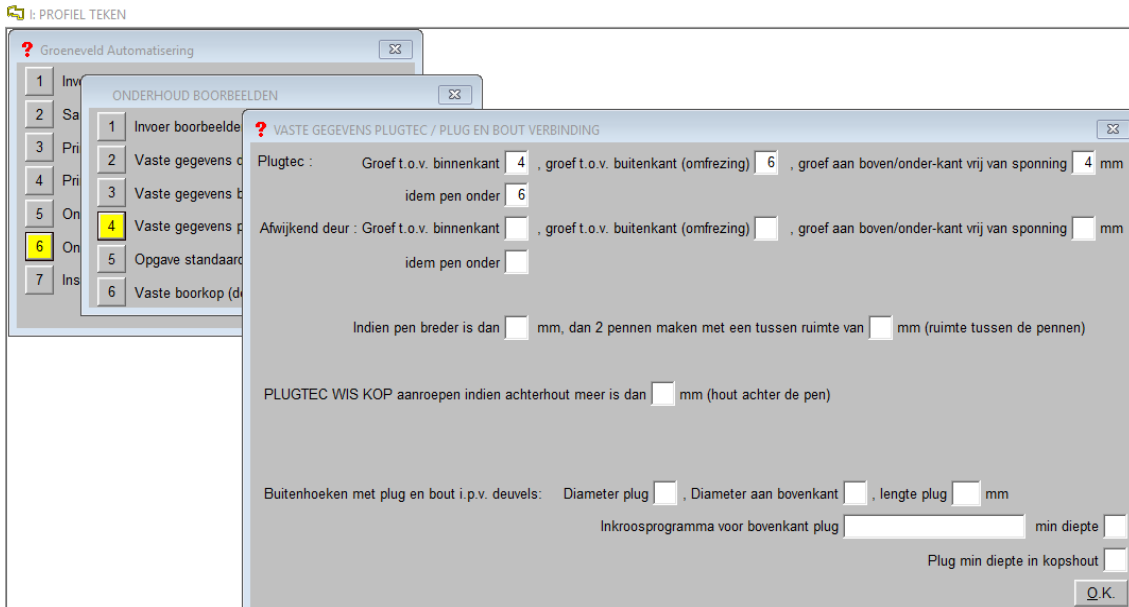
I: PROFIEL TEKEN

Groeneveld Automatisering

1 Inv
2 Sa
3 Pri
4 Pri
5 On
6 On
7 Ins

ONDERHOUD BOORBEELDEN

1 Invoer boorbeelde
2 Vaste gegevens
3 Vaste gegevens b
4 Vaste gegevens p
5 Opgave standaard
6 Vaste boorkop (de

VASTE GEGEVENS PLUGTEC / PLUG EN BOUT VERBINDING

Plugtec : Groef t.o.v. binnenkant 4 , groef t.o.v. buitenkant (omfrezing) 6 , groef aan boven/onder-kant vrij van sponning 4 mm

idem pen onder 6

Afwijkend deur : Groef t.o.v. binnenkant , groef t.o.v. buitenkant (omfrezing) , groef aan boven/onder-kant vrij van sponning mm

idem pen onder

Indien pen breder is dan mm, dan 2 pennen maken met een tussen ruimte van mm (ruimte tussen de pennen)

PLUGTEC WIS KOP aanroepen indien achterhout meer is dan mm (hout achter de pen)

Buitenhoeken met plug en bout i.p.v. deuvels: Diameter plug , Diameter aan bovenkant , lengte plug mm

Inkroosprogramma voor bovenkant plug min diepte

Plug min diepte in kopshout

O.K.